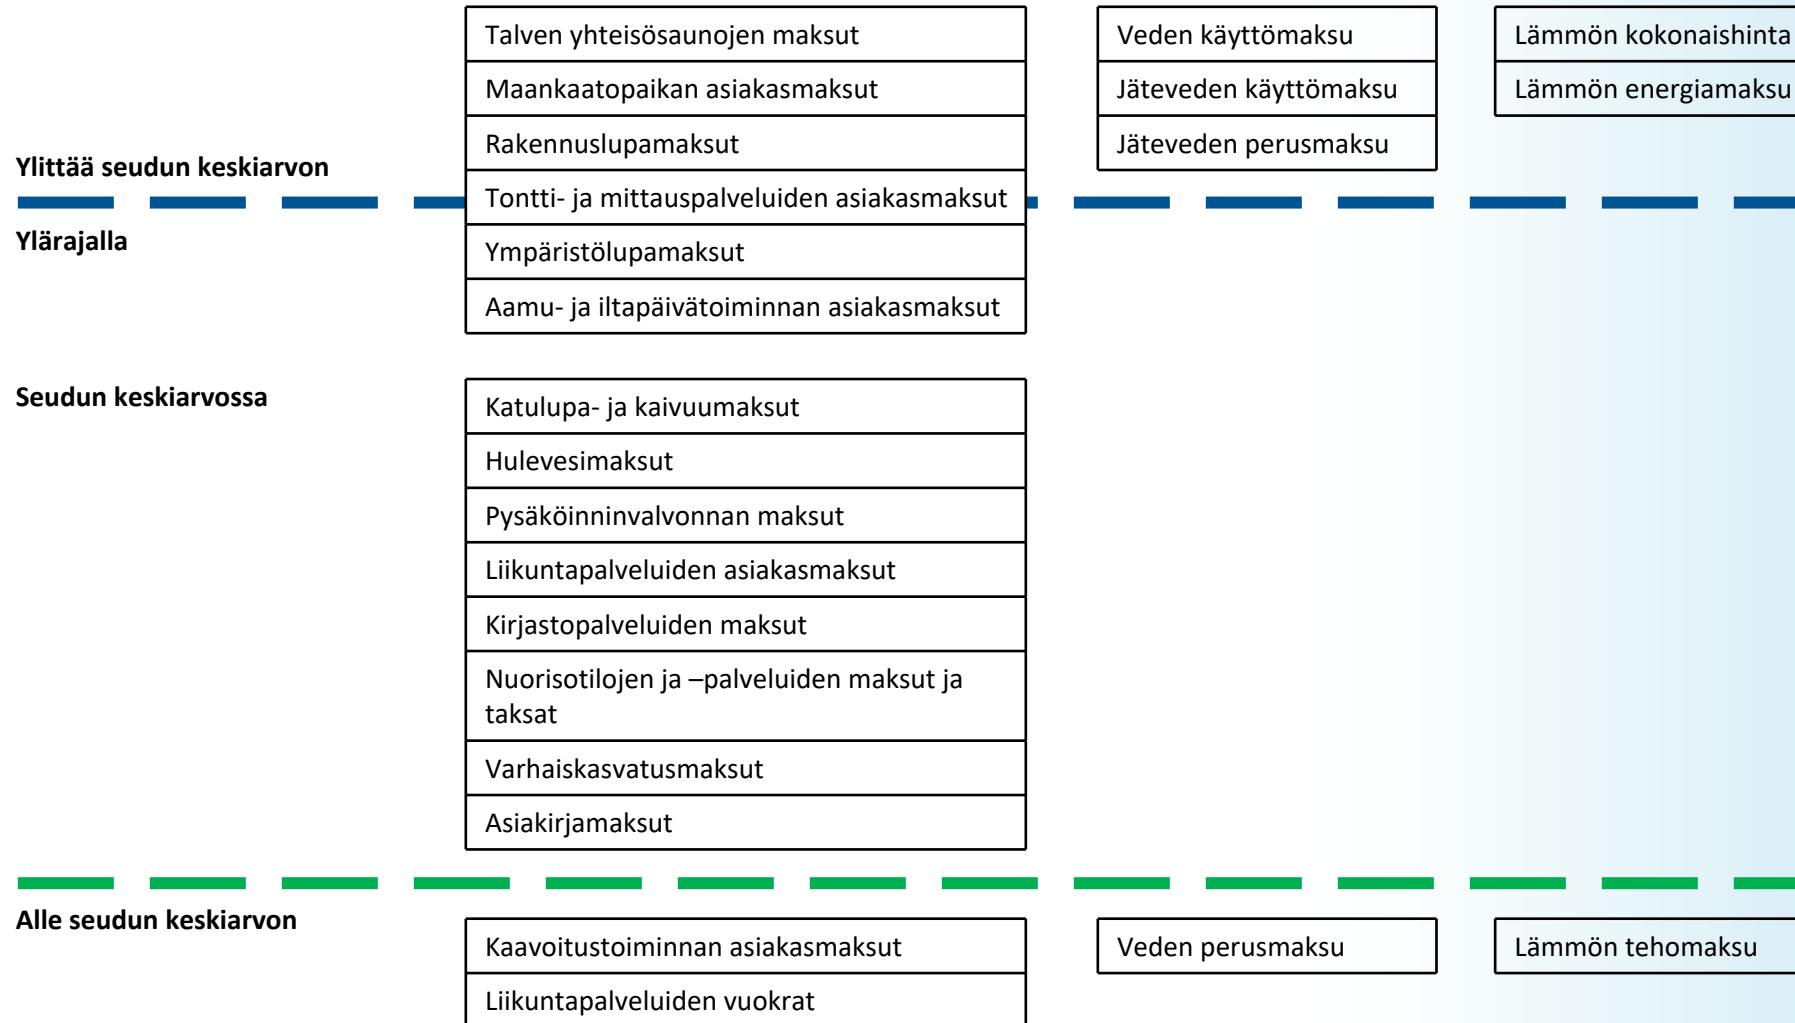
Talven yhteisösaunojen maksut

Maankaatopaikan asiakasmaksut

Rakennuslupamaksut

Tontti- ja mittauspalveluiden asiakasmaksut

Ympäristölupamaksut

Aamu- ja iltapäivätoiminnan asiakasmaksut

Veden käyttömaksu

Jäteveden käyttömaksu

Jäteveden perusmaksu

Lämmön kokonaishinta

Lämmön energiamaksu

Ylittää seudun keskiarvon

Ylärajalla

Seudun keskiarvossa

Katulupa- ja kaivuumaksut

Hulevesimaksut

Pysäköinninvalvonnan maksut

Liikuntapalveluiden asiakasmaksut

Kirjastopalveluiden maksut

Nuorisotilojen ja –palveluiden maksut ja taksat

Varhaiskasvatusmaksut

Asiakirjamaksut

Alle seudun keskiarvon

Kaavoitustoiminnan asiakasmaksut

Liikuntapalveluiden vuokrat

Veden perusmaksu

Lämmön tehomaksu